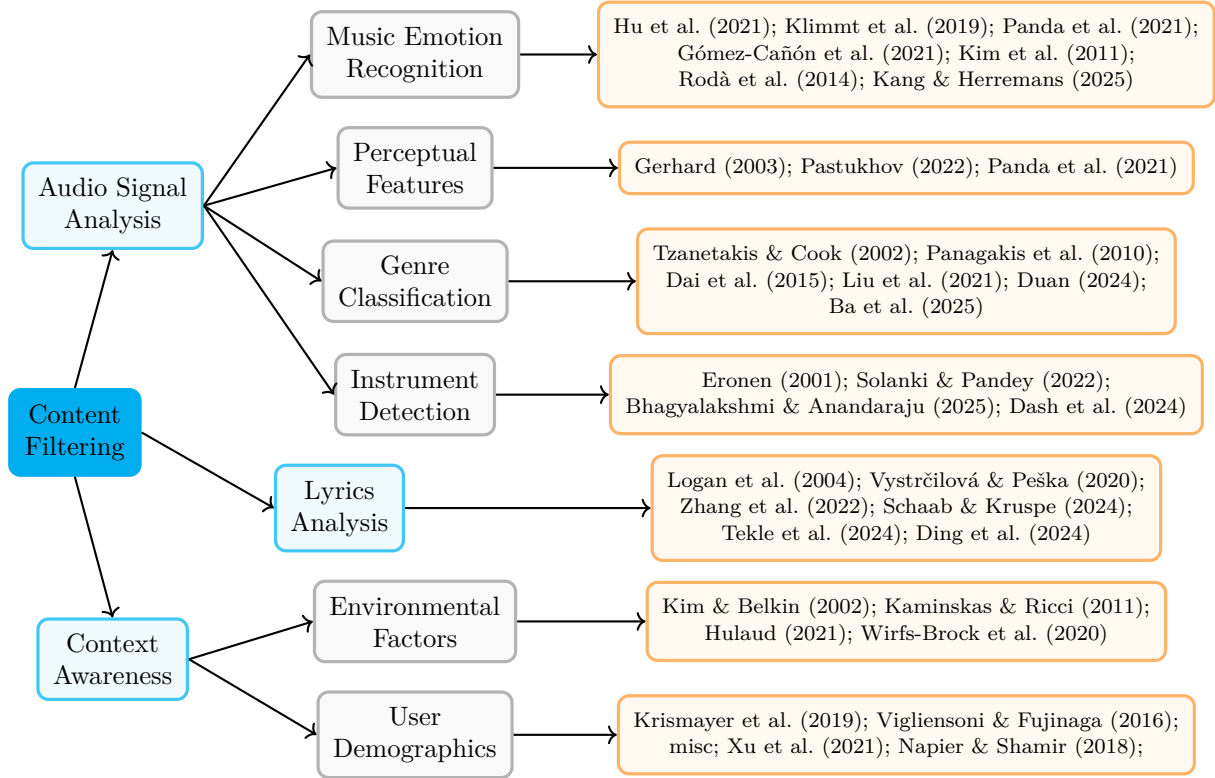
Content Filtering

Audio Signal Analysis

Music Emotion Recognition

Hu et al. (2021); Klimmt et al. (2019); Panda et al. (2021); Gómez-Cañón et al. (2021); Kim et al. (2011); Rodà et al. (2014); Kang & Herremans (2025)

Perceptual Features

Gerhard (2003); Pastukhov (2022); Panda et al. (2021)

Genre Classification

Tzanetakis & Cook (2002); Panagakis et al. (2010); Dai et al. (2015); Liu et al. (2021); Duan (2024); Ba et al. (2025)

Instrument Detection

Eronen (2001); Solanki & Pandey (2022); Bhagyalakshmi & Anandaraju (2025); Dash et al. (2024)

Lyrics Analysis

Logan et al. (2004); Vystrčilová & Peška (2020); Zhang et al. (2022); Schaab & Kruspe (2024); Tekle et al. (2024); Ding et al. (2024)

Context Awareness

Environmental Factors

Kim & Belkin (2002); Kaminskas & Ricci (2011); Hulaud (2021); Wirfs-Brock et al. (2020)

User Demographics

Krismayer et al. (2019); Vigliensoni & Fujinaga (2016); misc; Xu et al. (2021); Napier & Shamir (2018);